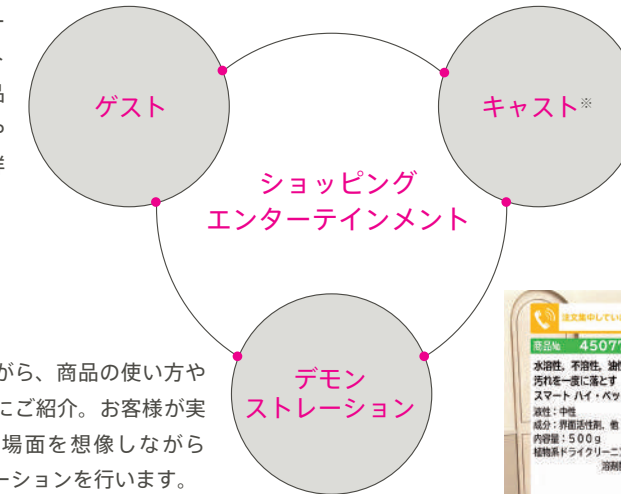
ゲスト

キャスト※

ショッピング
エンターテインメント

デモン
ストレーション

がら、商品の使い方や
ご紹介。お客様が実
場面を想像しながら
ーションを行います。

注文集中してい

商品№ 4507

水溶性、不溶性、油性
汚れを一度に落とす
スマート ハイ・ペッ

液性：中性
成分：界面活性剤、
内容量：500g
植物系ドライクリーニ
溶剤